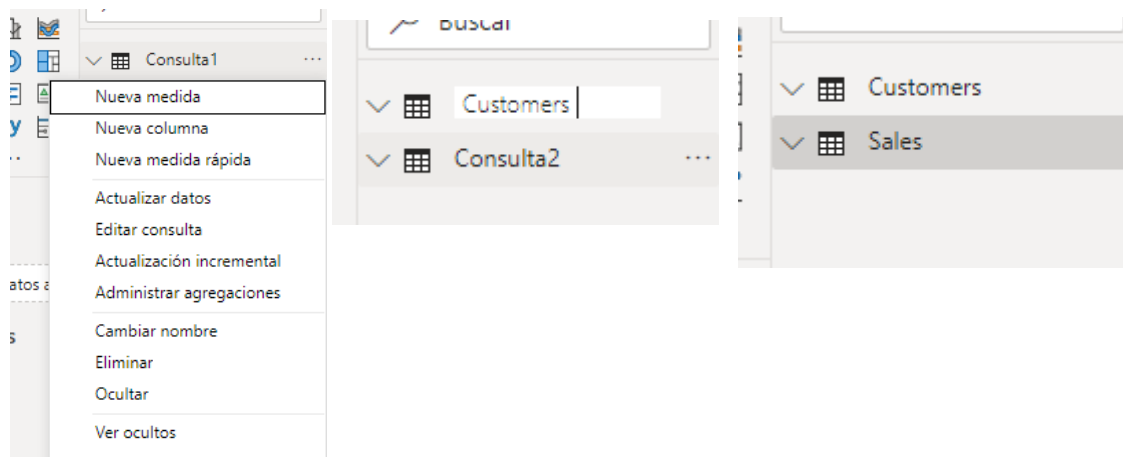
Consulta1 ···

Nueva medida
Nueva columna
Nueva medida rápida

Actualizar datos
Editar consulta
Actualización incremental
Administrar agregaciones

Cambiar nombre
Eliminar
Ocultar

Ver ocultos

atos a

s

Buscar

Customers

Consulta2 ···

Customers

Sales